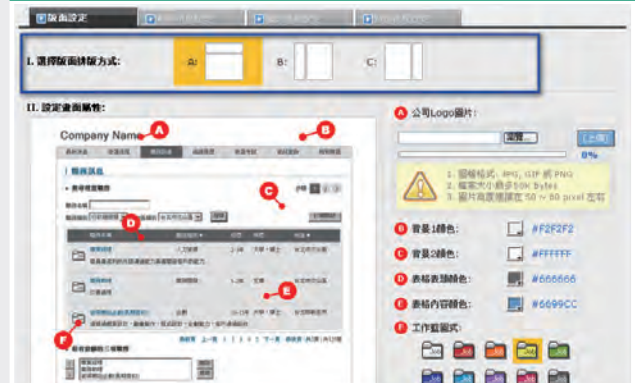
版面設定

I. 選擇版面排版方式:

A:

B:

C:

II. 設定畫面屬性:

Company Name

A

B

C

D

E

F

A 公司Logo圖片:

瀏覽...

上傳

0%

1. 圖檔格式: JPG, GIF 與 PNG
2. 檔案大小最多50K Bytes
3. 圖片高度建議為 50 ~ 80 pixel 左右

B 背景1顏色: #F2F2F2

C 背景2顏色: #FFFFFF

D 表格表頭顏色: #666666

E 表格內容顏色: #6699CC

F 工作夾圖式: